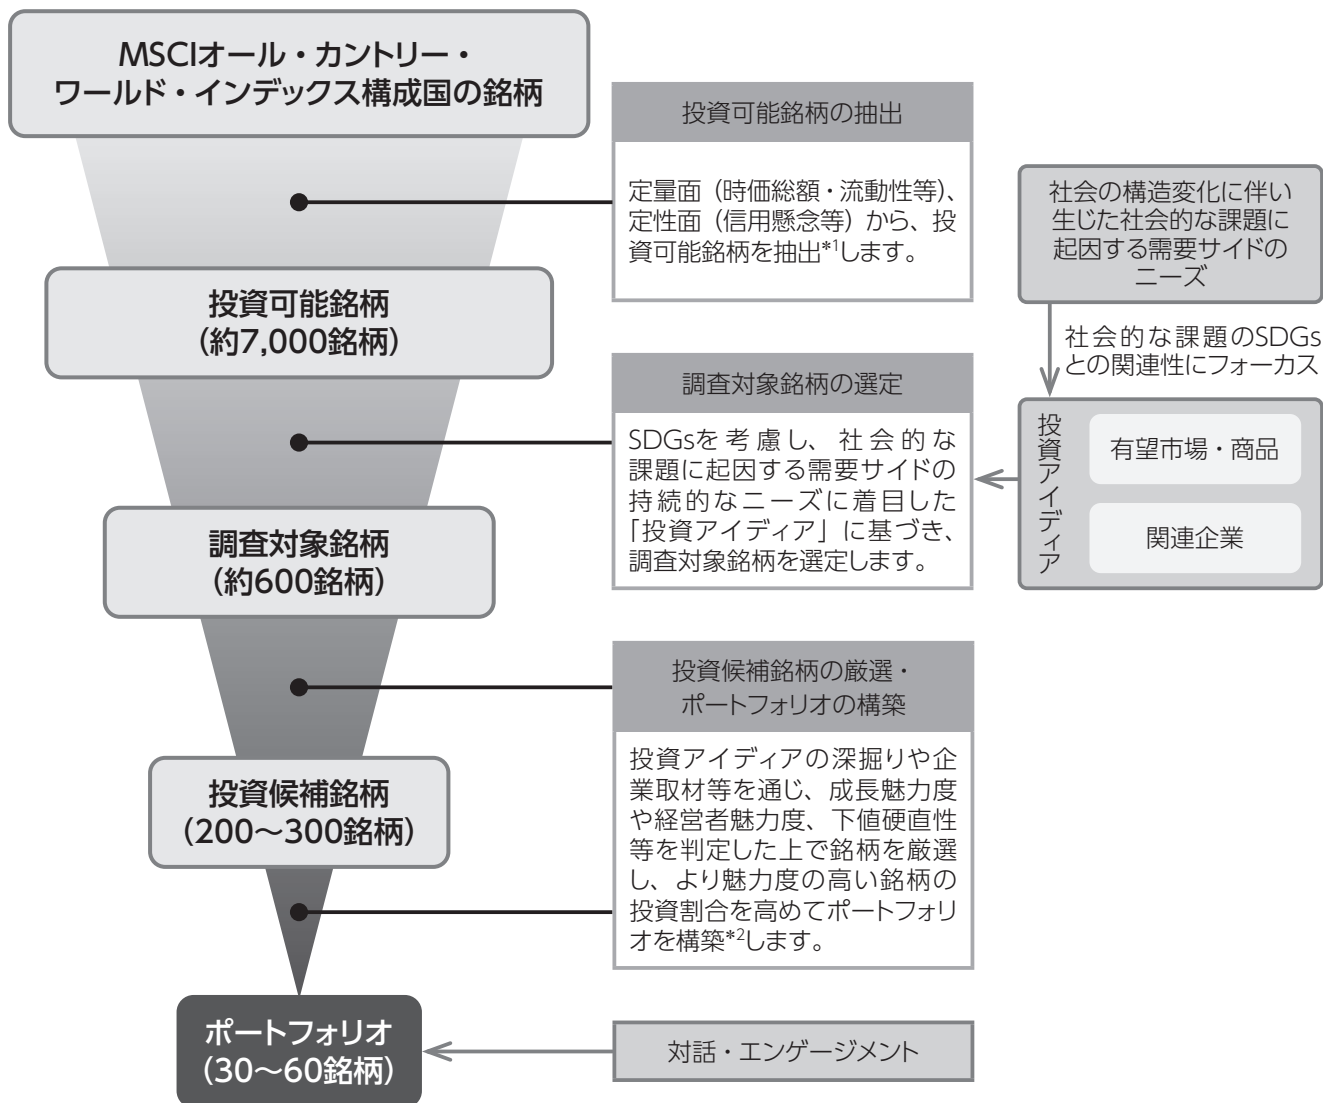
MSCIオール・カントリー・ワールド・インデックス構成国の銘柄

投資可能銘柄の抽出

定量面（時価総額・流動性等）、定性面（信用懸念等）から、投資可能銘柄を抽出*1します。

社会の構造変化に伴い生じた社会的な課題に起因する需要サイドのニーズ

社会的な課題のSDGsとの関連性にフォーカス

投資可能銘柄（約7,000銘柄）

調査対象銘柄の選定

SDGsを考慮し、社会的な課題に起因する需要サイドの持続的なニーズに着目した「投資アイディア」に基づき、調査対象銘柄を選定します。

投資アイディア

有望市場・商品

関連企業

調査対象銘柄（約600銘柄）

投資候補銘柄の厳選・ポートフォリオの構築

投資アイディアの深掘りや企業取材等を通じ、成長魅力度や経営者魅力度、下値硬直性等を判定した上で銘柄を厳選し、より魅力度の高い銘柄の投資割合を高めてポートフォリオを構築*2します。

投資候補銘柄（200〜300銘柄）

ポートフォリオ（30〜60銘柄）

対話・エンゲージメント